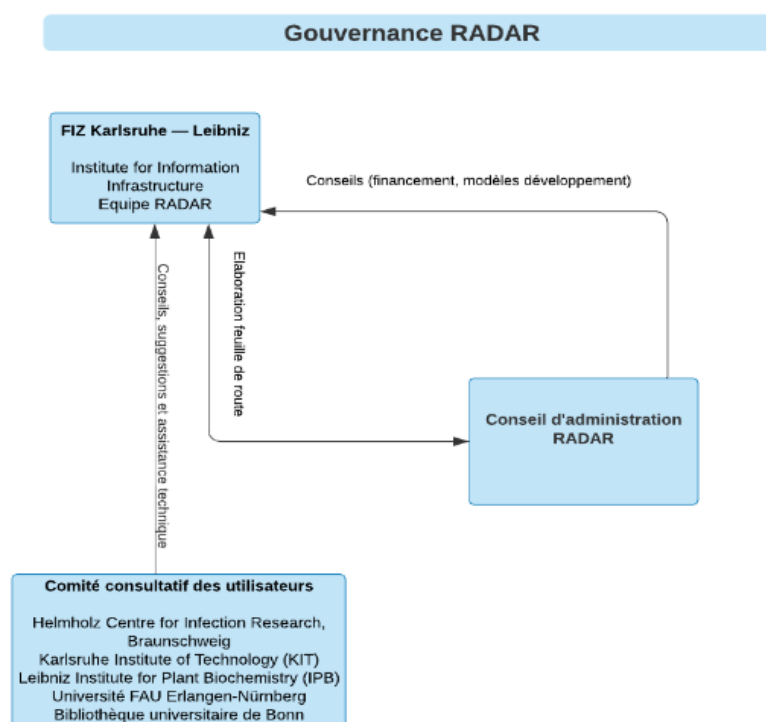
Gouvernance RADAR

FIZ Karlsruhe — Leibniz

Institute for Information Infrastructure Equipe RADAR

Conseils (financement, modèles développement)

Conseils, suggestions et assistance technique

Elaboration feuille de route

Conseil d'administration RADAR

Comité consultatif des utilisateurs

Helmholz Centre for Infection Research, Braunschweig
Karlsruhe Institute of Technology (KIT)
Leibniz Institute for Plant Biochemistry (IPB)
Université FAU Erlangen-Nürnberg
Bibliothèque universitaire de Bonn